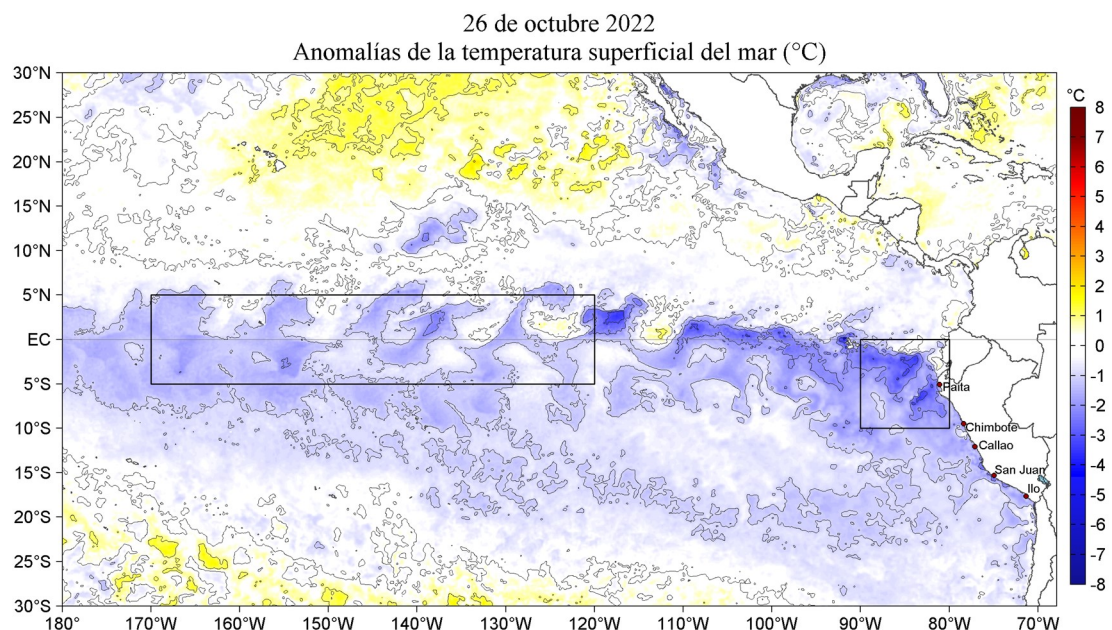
26 de octubre 2022
Anomalías de la temperatura superficial del mar (°C)

30°N
25°N
20°N
15°N
10°N
5°N
EC
5°S
10°S
15°S
20°S
25°S
30°S

180° 170°W 160°W 150°W 140°W 130°W 120°W 110°W 100°W 90°W 80°W 70°W

Paita
Chimbote
Callao
San Juan
Ilo

°C
8
7
6
5
4
3
2
1
0
-1
-2
-3
-4
-5
-6
-7
-8